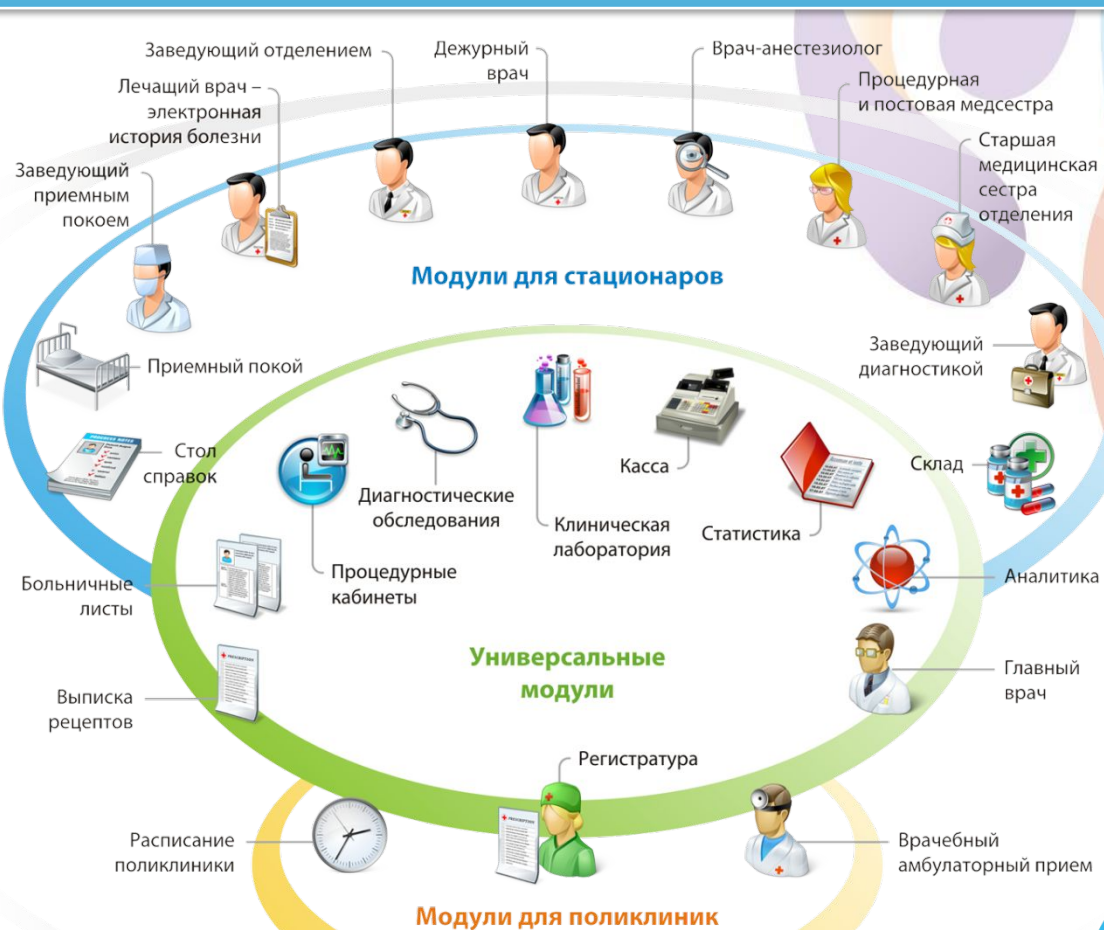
Заведующий отделением

Дежурный врач

Врач-анестезиолог

Лечащий врач – электронная история болезни

Процедурная и постовая медсестра

Старшая медицинская сестра отделения

Заведующий приемным покоем

Модули для стационаров

Приемный покой

Заведующий диагностикой

Стол справок

Касса

Склад

Диагностические обследования

Клиническая лаборатория

Статистика

Процедурные кабинеты

Аналитика

Больничные листы

Универсальные модули

Главный врач

Выписка рецептов

Регистратура

Расписание поликлиники

Врачебный амбулаторный прием

Модули для поликлиник